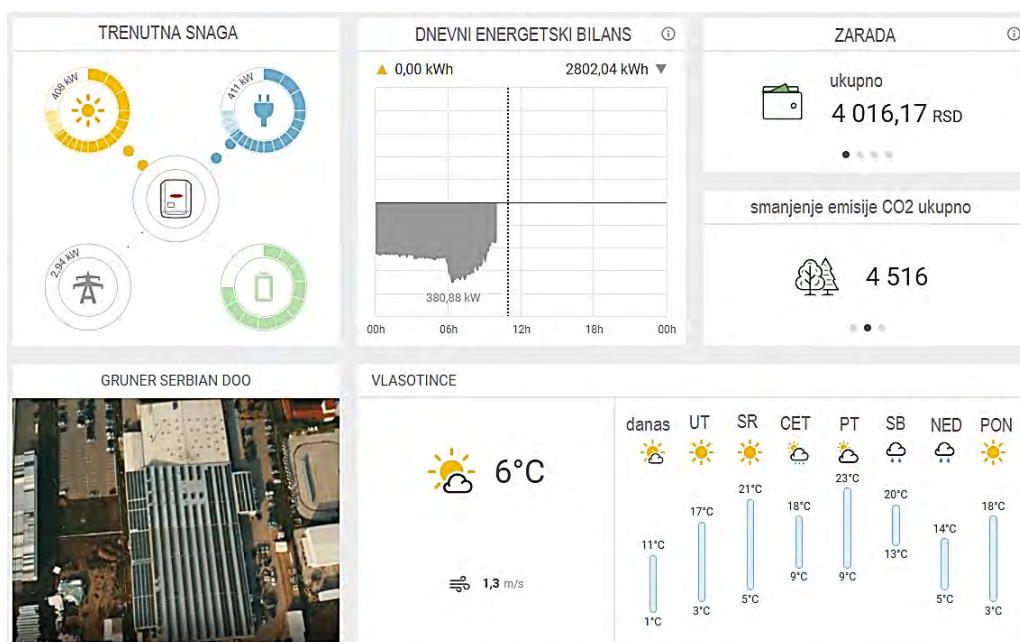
TRENUTNA SNAGA

408 kW

411 kW

2,94 kW

DNEVNI ENERGETSKI BILANS

0,00 kWh

2802,04 kWh

380,88 kW

00h 06h 12h 18h 00h

ZARADA

ukupno

4 016,17 RSD

smanjenje emisije CO2 ukupno

4 516

GRUNER SERBIAN DOO

VLASOTINCE

6°C

1,3 m/s

| danas | UT | SR | CET | PT | SB | NED | PON |
|---|---|---|---|---|---|---|---|
| 11°C | 17°C | 21°C | 18°C | 23°C | 20°C | 14°C | 18°C |
| 1°C | 3°C | 5°C | 9°C | 9°C | 13°C | 5°C | 3°C |